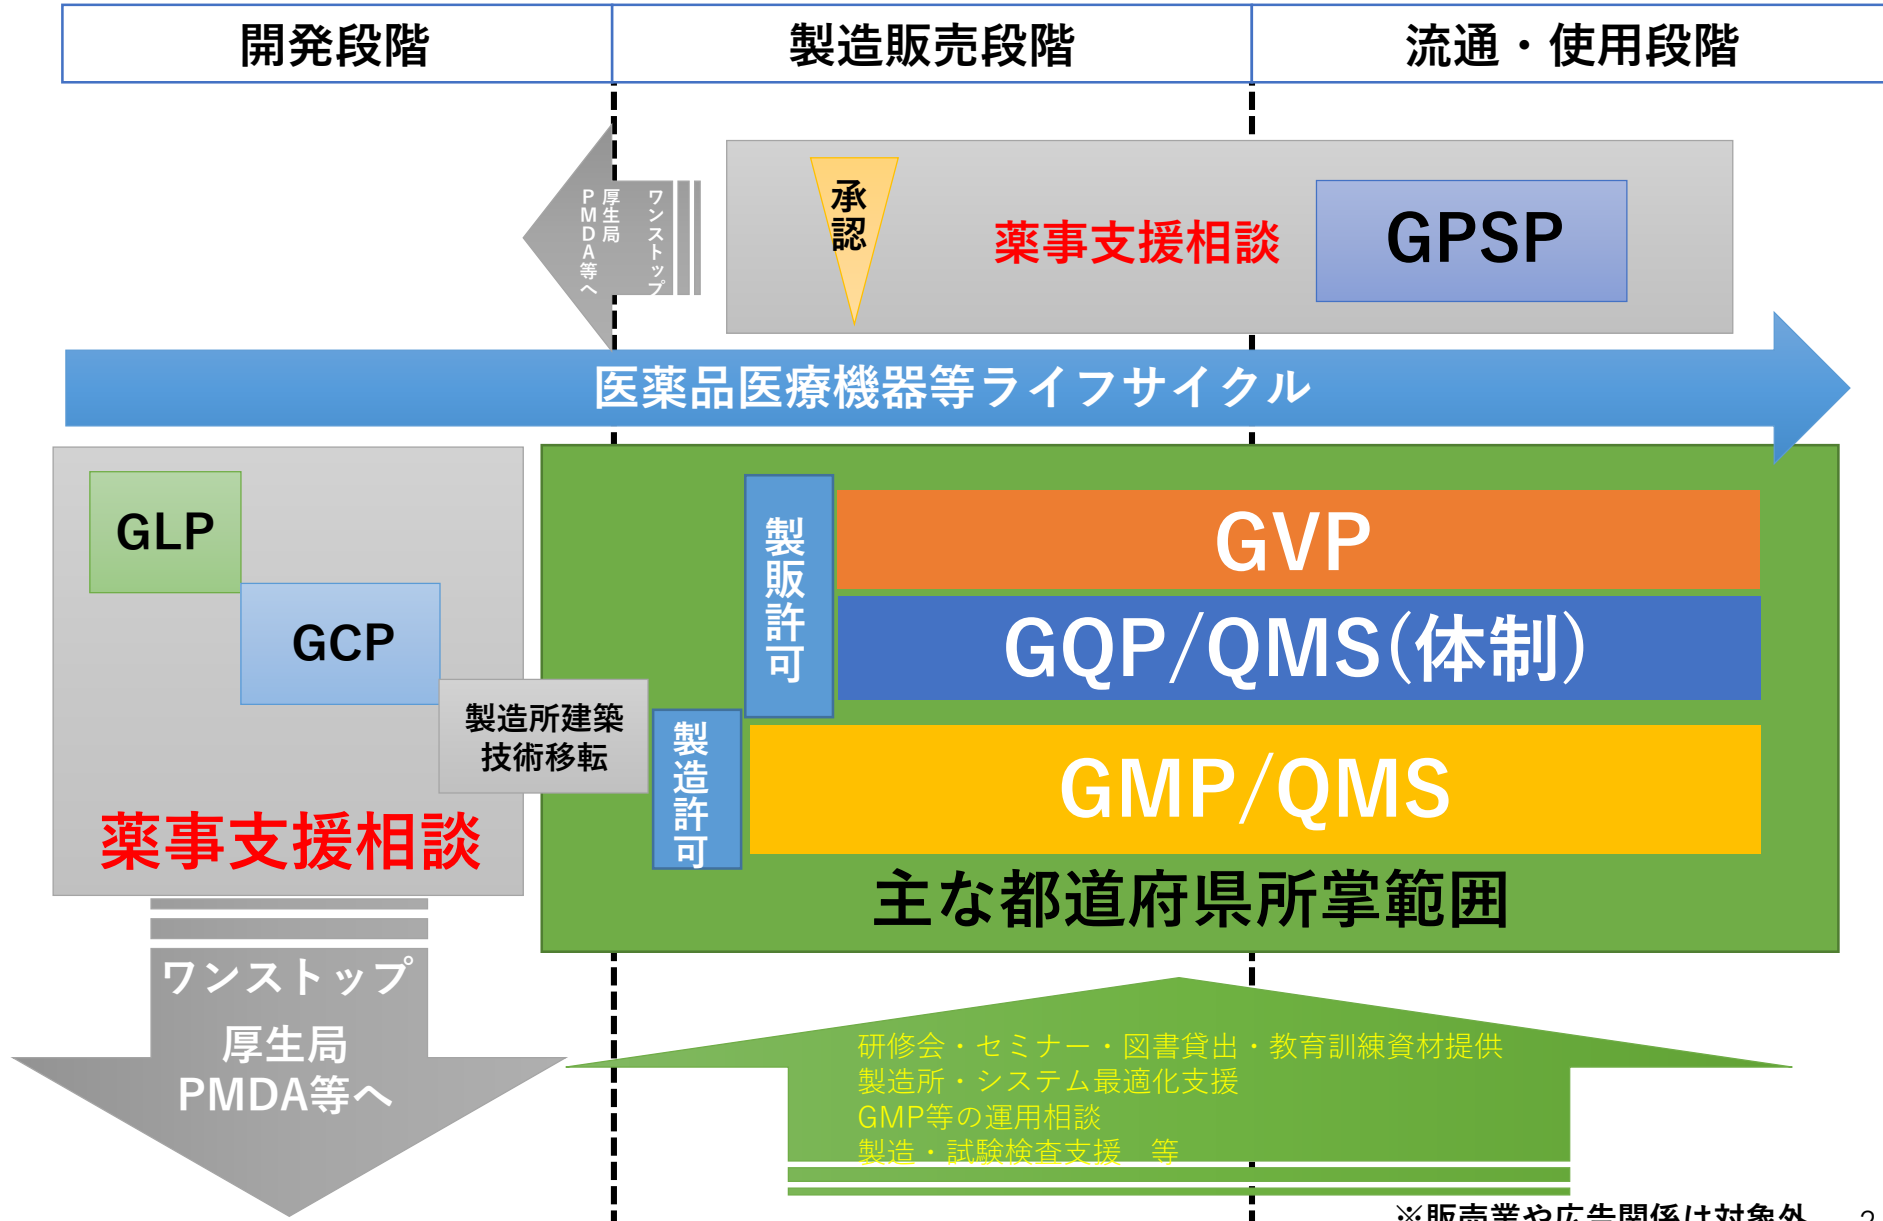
| 開発段階 | 製造販売段階 | 流通・使用段階 |
|---|---|---|

ワンストップ
厚生局
PMDA等へ

承認

薬事支援相談

GPSP

医薬品医療機器等ライフサイクル

GLP

GCP

製造所建築
技術移転

薬事支援相談

製販許可

GVP

GQP/QMS(体制)

製造許可

GMP/QMS

主な都道府県所掌範囲

ワンストップ
厚生局
PMDA等へ

研修会・セミナー・図書貸出・教育訓練資材提供
製造所・システム最適化支援
GMP等の運用相談
製造・試験検査支援　等

※販売業や広告関係は対象外

2